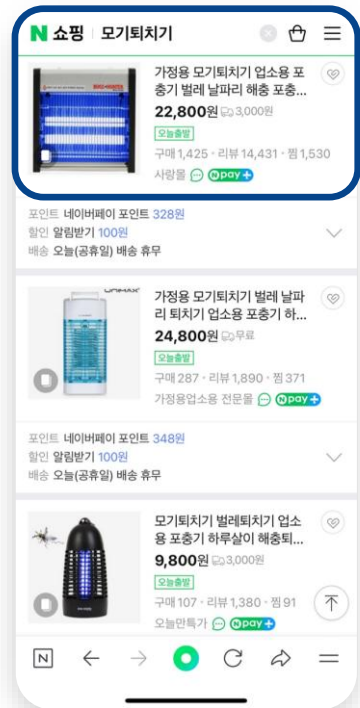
N 쇼핑 | 모기퇴치기

가정용 모기퇴치기 업소용 포충기 벌레 날파리 해충 포충...
22,800원 3,000원
오늘출발
구매 1,425 · 리뷰 14,431 · 찜 1,530
사랑몰 N pay +

포인트 네이버페이 포인트 328원
할인 알림받기 100원
배송 오늘(공휴일) 배송 휴무

가정용 모기퇴치기 벌레 날파리 퇴치기 업소용 포충기 하...
24,800원 무료
오늘출발
구매 287 · 리뷰 1,890 · 찜 371
가정용업소용 전문몰 N pay +

포인트 네이버페이 포인트 348원
할인 알림받기 100원
배송 오늘(공휴일) 배송 휴무

모기퇴치기 벌레퇴치기 업소용 포충기 하루살이 해충퇴...
9,800원 3,000원
오늘출발
구매 107 · 리뷰 1,380 · 찜 91
오늘만특가 N pay +

N